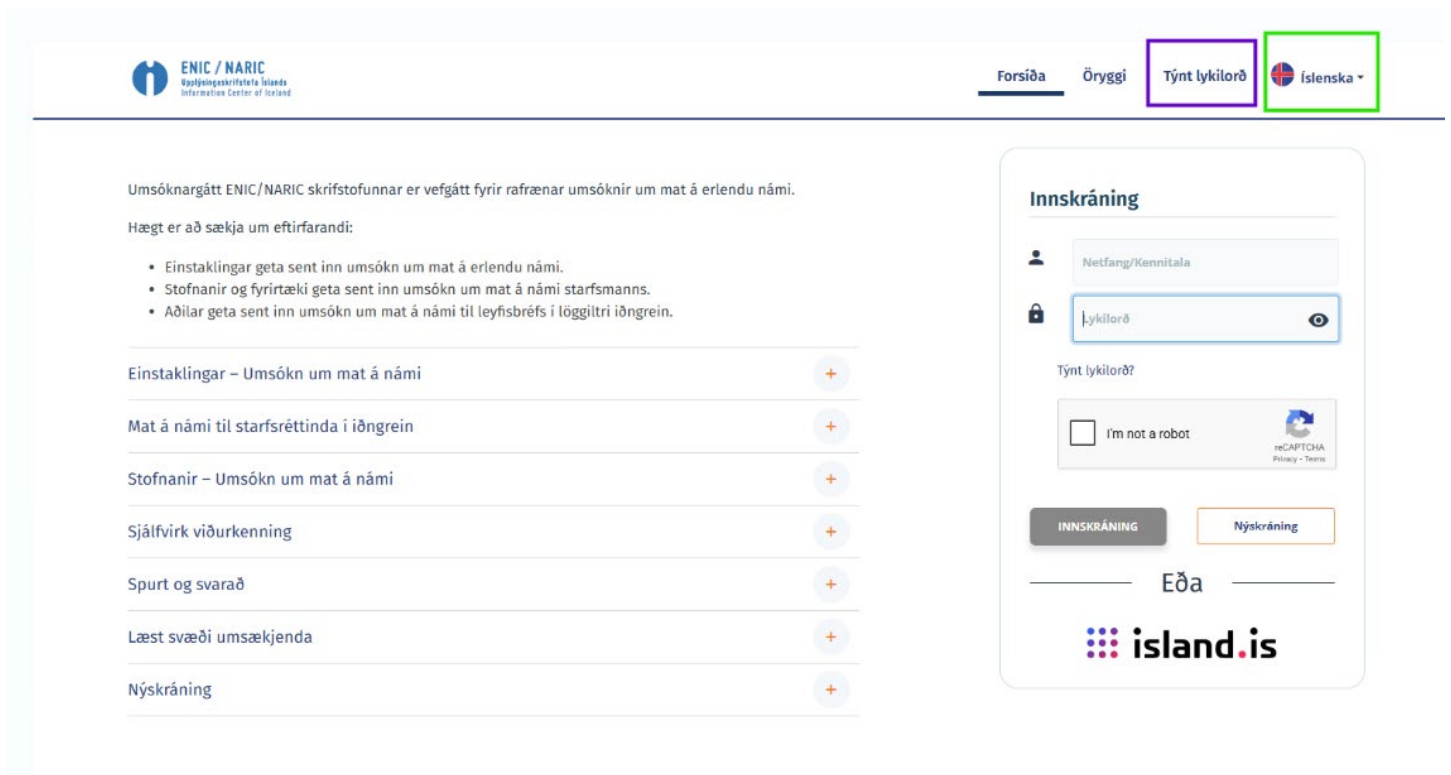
ENIC / NARIC
Upplýsingaskrifstofa Íslands
Information Center of Iceland

Forsíða Öryggi Týnt lykilorð Íslenska

Umsóknargátt ENIC/NARIC skrifstofunnar er vefgátt fyrir rafrænar umsóknir um mat á erlendu námi.

Hægt er að sækja um eftirfarandi:

- Einstaklingar geta sent inn umsókn um mat á erlendu námi.
- Stofnanir og fyrirtæki geta sent inn umsókn um mat á námi starfsmanns.
- Aðilar geta sent inn umsókn um mat á námi til leyfisbréfs í löggiltri iðngrein.

Einstaklingar – Umsókn um mat á námi +

Mat á námi til starfsréttinda í iðngrein +

Stofnanir – Umsókn um mat á námi +

Sjálfvirk viðurkenning +

Spurt og svarað +

Læst svæði umsækjenda +

Nýskráning +

Innskráning

Netfang/Kennitala

Lykilorð

Týnt lykilorð?

I'm not a robot
reCAPTCHA
Privacy - Terms

INNSKRÁNING Nýskráning

Eða

island.is